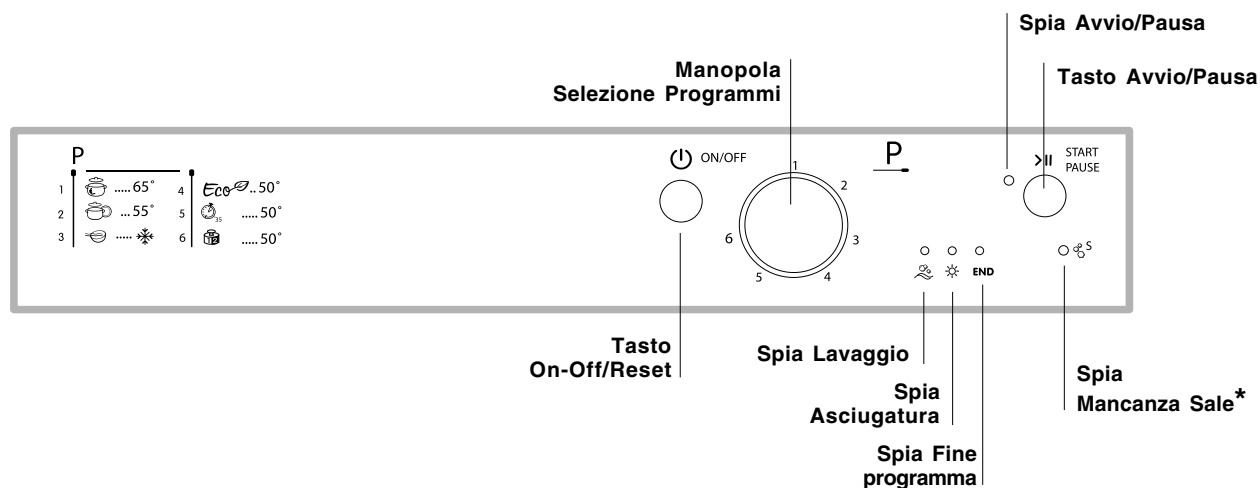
Spia Avvio/Pausa

Manopola Selezione Programmi

Tasto Avvio/Pausa

P

1 .....65°
2 ...55°
3 .....
4 Eco..50°
5 .....50°
6 .....50°

ON/OFF

1
2
3
4
5
6

P

START PAUSE

END

S

Tasto On-Off/Reset

Spia Lavaggio

Spia Asciugatura

Spia Fine programma

Spia Mancanza Sale*